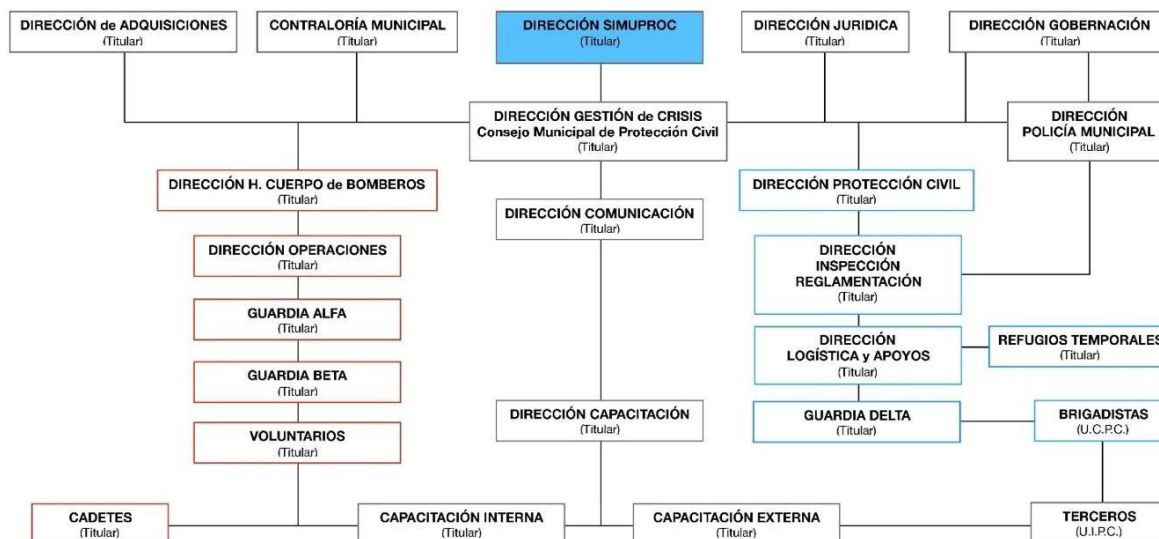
DIRECCIÓN de ADQUISICIONES
(Titular)

CONTRALORÍA MUNICIPAL
(Titular)

DIRECCIÓN SIMUPROC
(Titular)

DIRECCIÓN JURIDICA
(Titular)

DIRECCIÓN GOBERNACIÓN
(Titular)

DIRECCIÓN GESTIÓN de CRISIS
Consejo Municipal de Protección Civil
(Titular)

DIRECCIÓN
POLICÍA MUNICIPAL
(Titular)

DIRECCIÓN H. CUERPO de BOMBEROS
(Titular)

DIRECCIÓN COMUNICACIÓN
(Titular)

DIRECCIÓN PROTECCIÓN CIVIL
(Titular)

DIRECCIÓN OPERACIONES
(Titular)

DIRECCIÓN
INSPECCIÓN
REGLAMENTACIÓN
(Titular)

GUARDIA ALFA
(Titular)

DIRECCIÓN
LOGÍSTICA y APOYOS
(Titular)

REFUGIOS TEMPORALES
(Titular)

GUARDIA BETA
(Titular)

DIRECCIÓN CAPACITACIÓN
(Titular)

GUARDIA DELTA
(Titular)

BRIGADISTAS
(U.C.P.C.)

VOLUNTARIOS
(Titular)

CADETES
(Titular)

CAPACITACIÓN INTERNA
(Titular)

CAPACITACIÓN EXTERNA
(Titular)

TERCEROS
(U.I.P.C.)